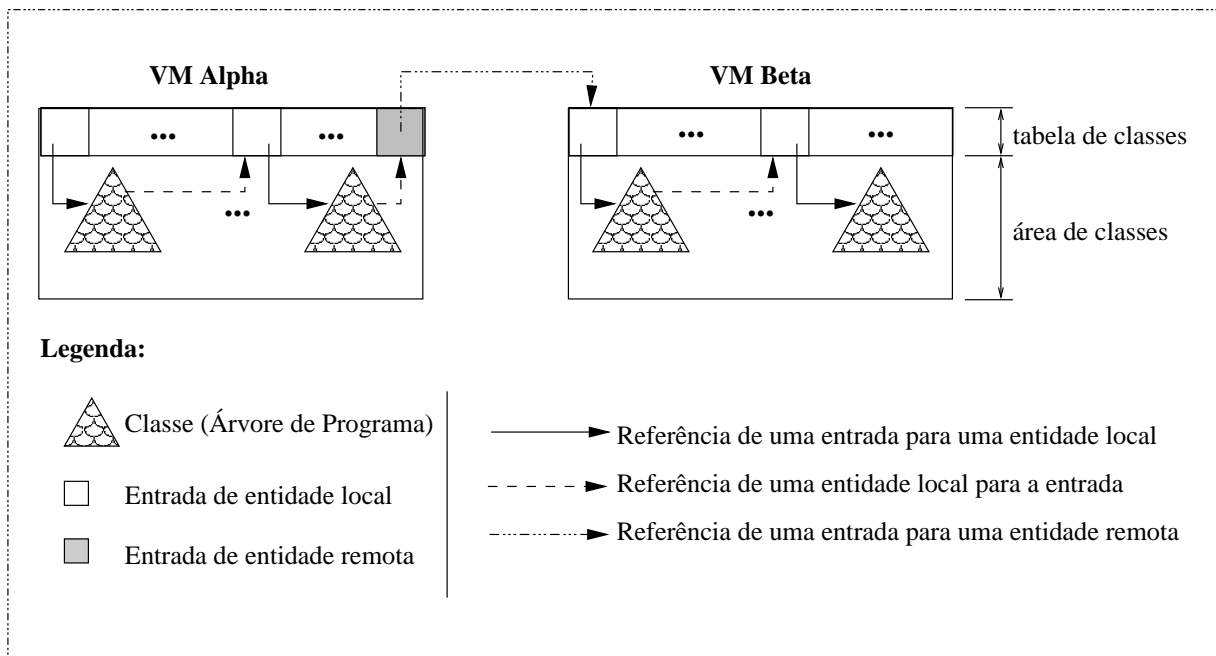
VM Alpha

•••

•••

•••

VM Beta

•••

•••

•••

tabela de classes

área de classes

Legenda:

Classe (Árvore de Programa)

Entrada de entidade local

Entrada de entidade remota

Referência de uma entrada para uma entidade local

Referência de uma entidade local para a entrada

Referência de uma entrada para uma entidade remota